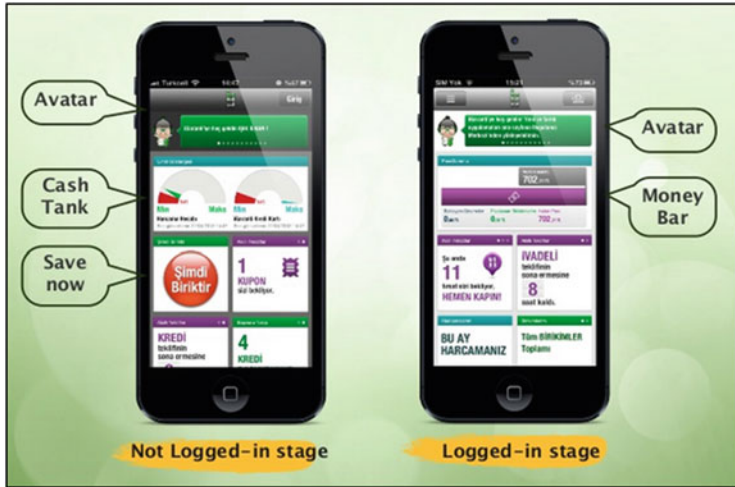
Avatar

Cash Tank

Save now

Turkcell

Giriş

Min

Maks

Min

Maks

Şimdi Biriktir

1

KUPON

sizi bekliyor.

KREDİ

teklifinin

sona ermesine

4

KREDİ

Not Logged-in stage

SIM Yok

702

Şu anda

11

kmet sizi bekliyor.

HEMEN KAPIN!

İVADELİ

teklifinin

sona ermesine

8

saat kaldı.

BU AY

HARCAMANIZ

Tüm BİRİKİMLER

Toplamı

Avatar

Money Bar

Logged-in stage